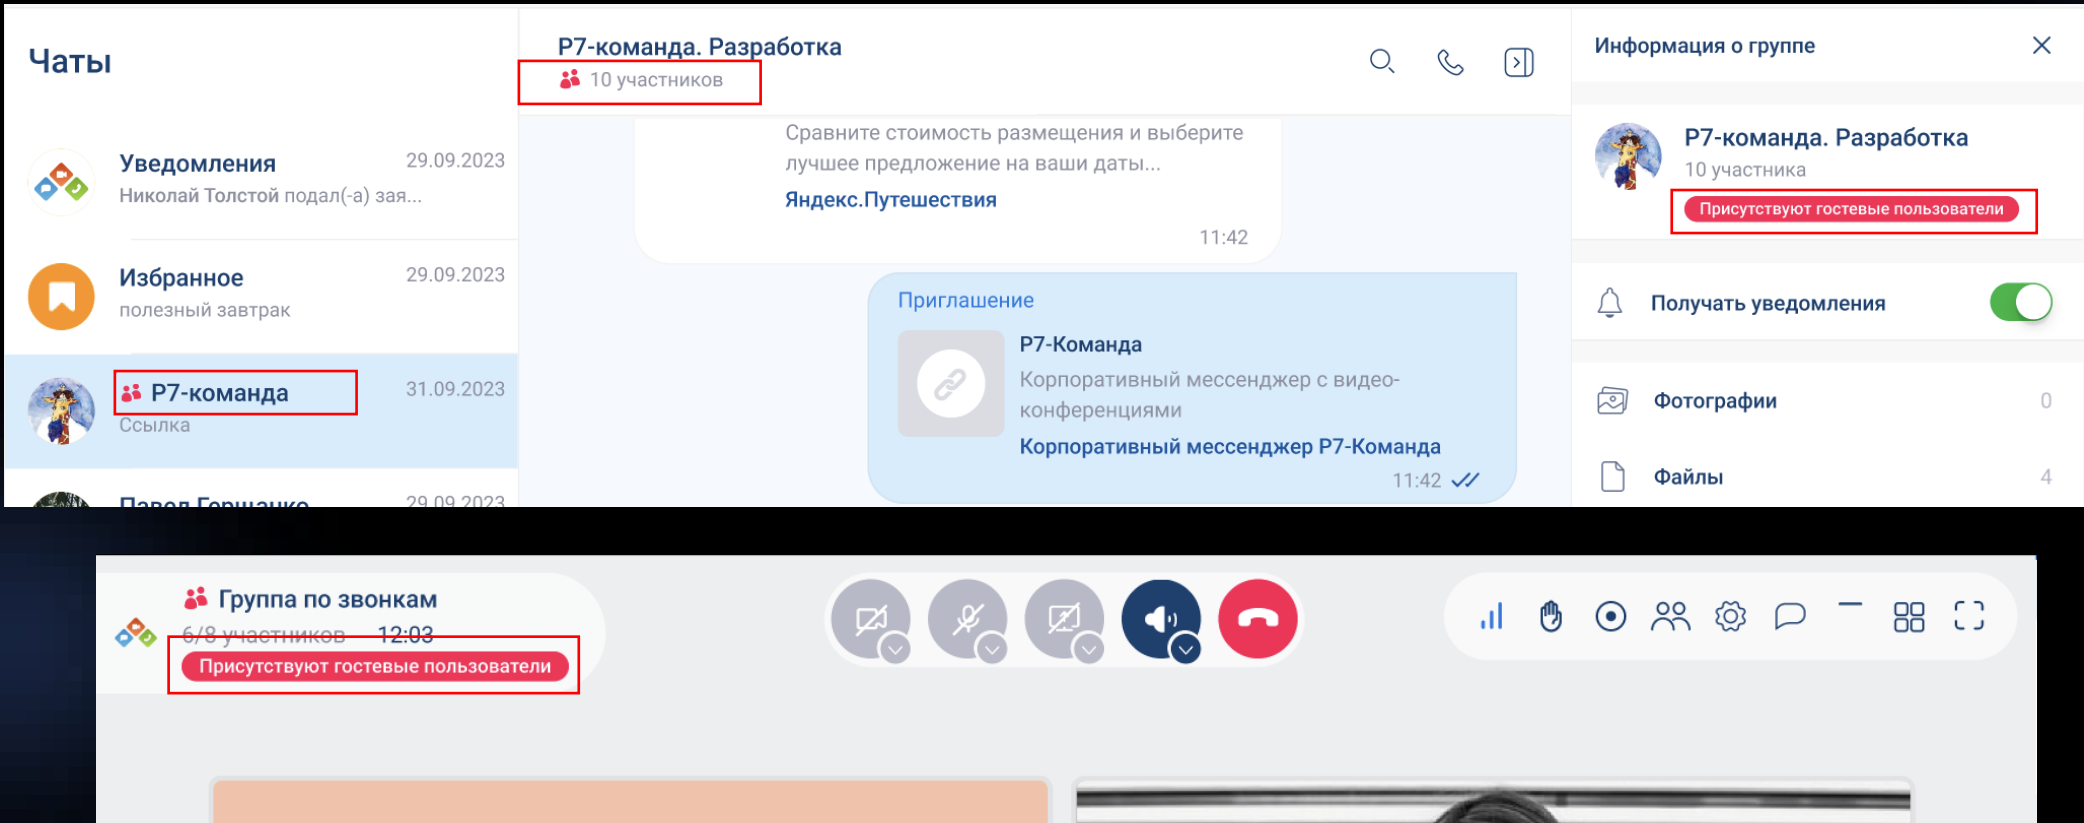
Чаты

Уведомления 29.09.2023
Николай Толстой подал(-а) зая...

Избранное 29.09.2023
полезный завтрак

Р7-команда 31.09.2023
Ссылка

Павел Горшанко 29.09.2023

Р7-команда. Разработка
10 участников

Сравните стоимость размещения и выберите лучшее предложение на ваши даты...
Яндекс.Путешествия
11:42

Приглашение
Р7-Команда
Корпоративный мессенджер с видеоконференциями
Корпоративный мессенджер Р7-Команда
11:42

Информация о группе

Р7-команда. Разработка
10 участника
Присутствуют гостевые пользователи

Получать уведомления

Фотографии 0

Файлы 4

Группа по звонкам
6/8 участников 12:03
Присутствуют гостевые пользователи